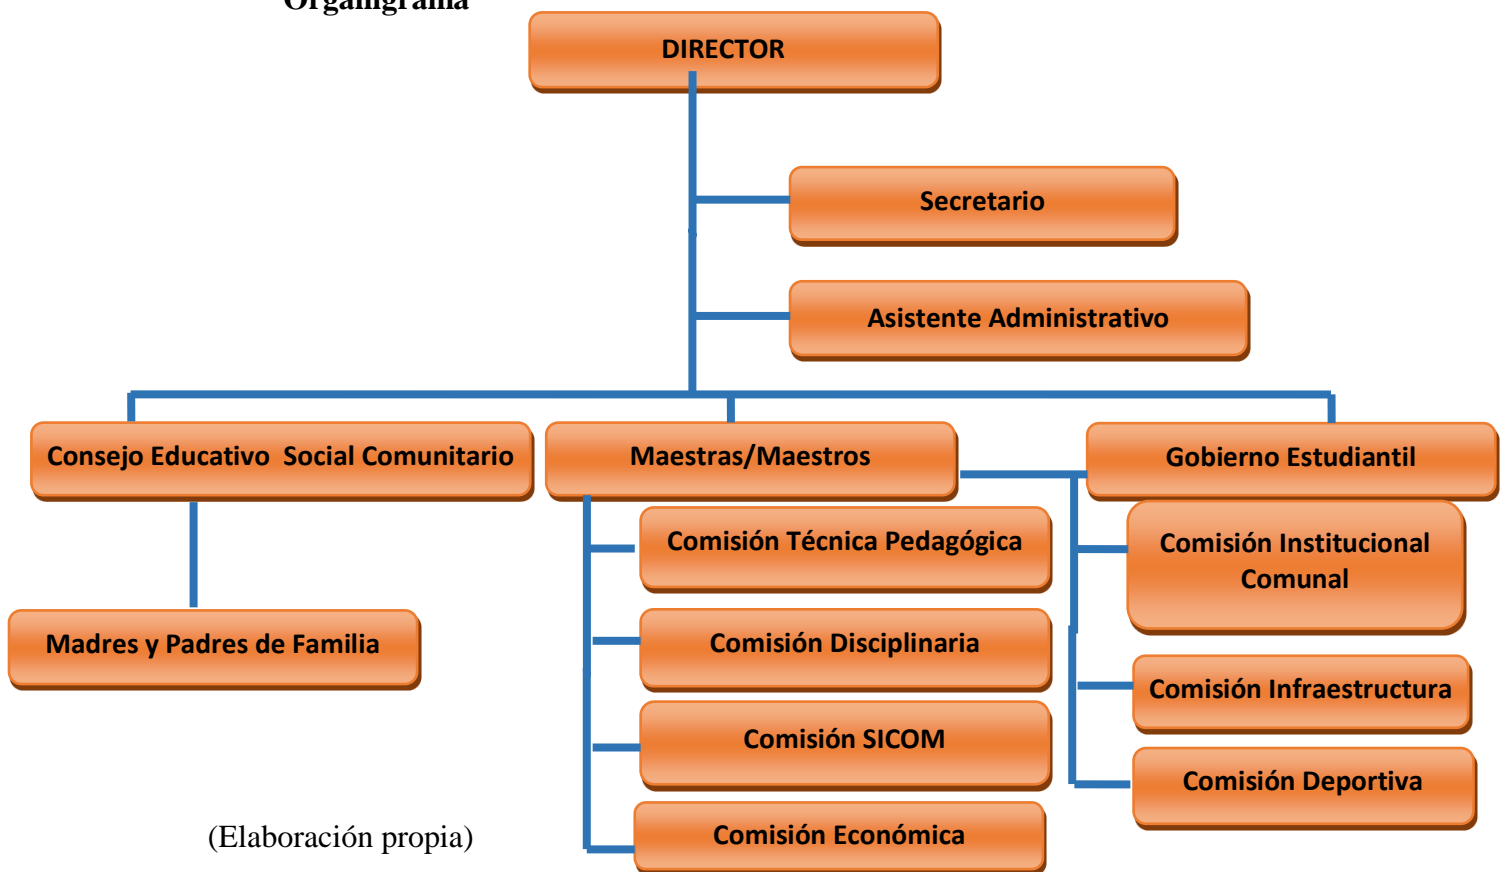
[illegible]

DIRECTOR

Secretario

Asistente Administrativo

Consejo Educativo Social Comunitario

Maestras/Maestros

Gobierno Estudiantil

Comisión Técnica Pedagógica

Comisión Institucional Comunal

Madres y Padres de Familia

Comisión Disciplinaria

Comisión Infraestructura

Comisión SICOM

Comisión Deportiva

(Elaboración propia)

Comisión Económica